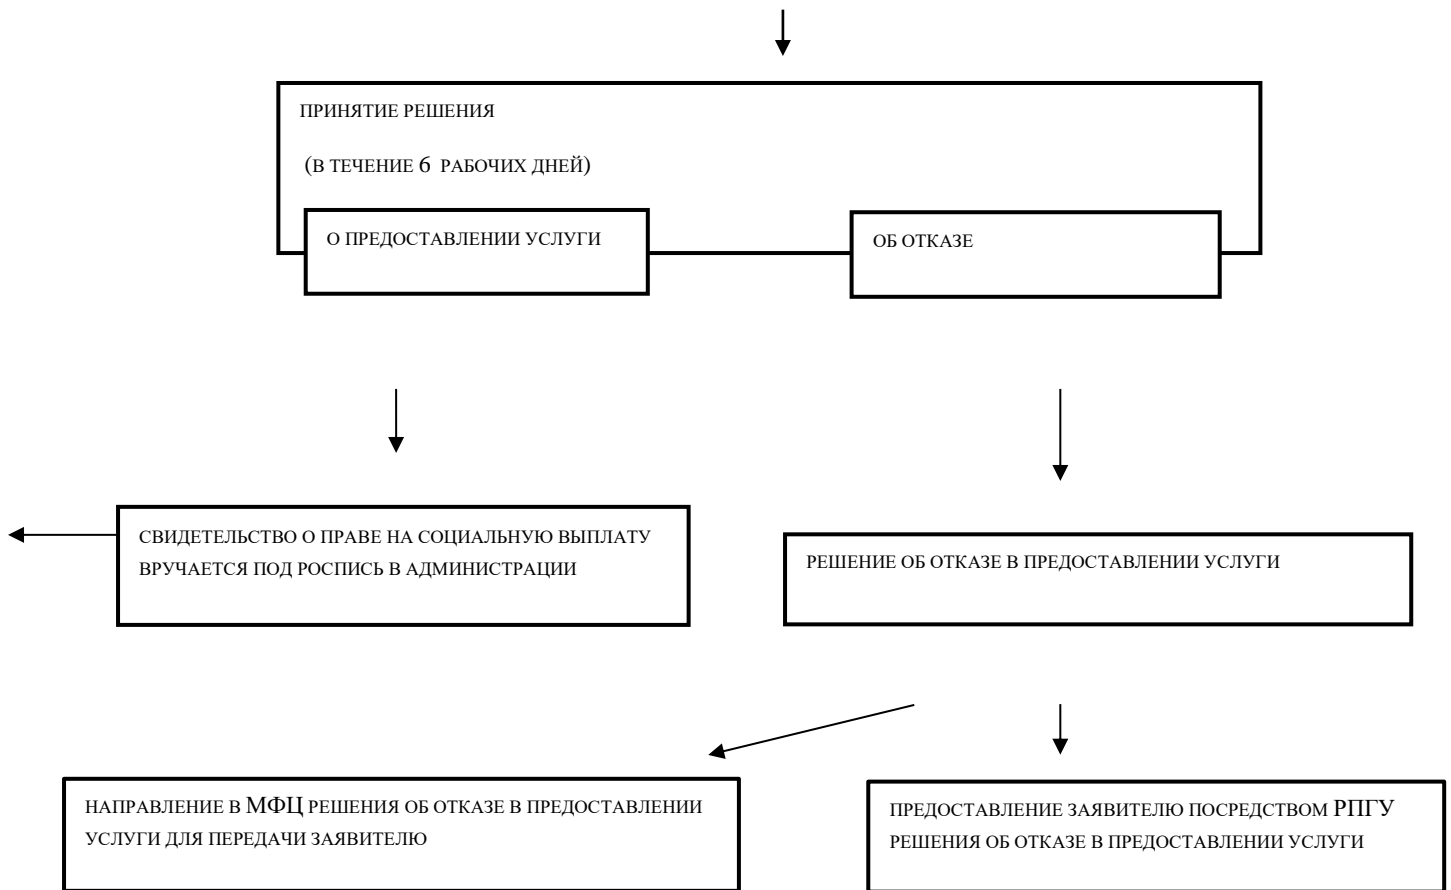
ПРИНЯТИЕ РЕШЕНИЯ

(В ТЕЧЕНИЕ 6 РАБОЧИХ ДНЕЙ)

О ПРЕДОСТАВЛЕНИИ УСЛУГИ

ОБ ОТКАЗЕ

СВИДЕТЕЛЬСТВО О ПРАВЕ НА СОЦИАЛЬНУЮ ВЫПЛАТУ ВРУЧАЕТСЯ ПОД РОСПИСЬ В АДМИНИСТРАЦИИ

РЕШЕНИЕ ОБ ОТКАЗЕ В ПРЕДОСТАВЛЕНИИ УСЛУГИ

НАПРАВЛЕНИЕ В МФЦ РЕШЕНИЯ ОБ ОТКАЗЕ В ПРЕДОСТАВЛЕНИИ УСЛУГИ ДЛЯ ПЕРЕДАЧИ ЗАЯВИТЕЛЮ

ПРЕДОСТАВЛЕНИЕ ЗАЯВИТЕЛЮ ПОСРЕДСТВОМ РПГУ РЕШЕНИЯ ОБ ОТКАЗЕ В ПРЕДОСТАВЛЕНИИ УСЛУГИ